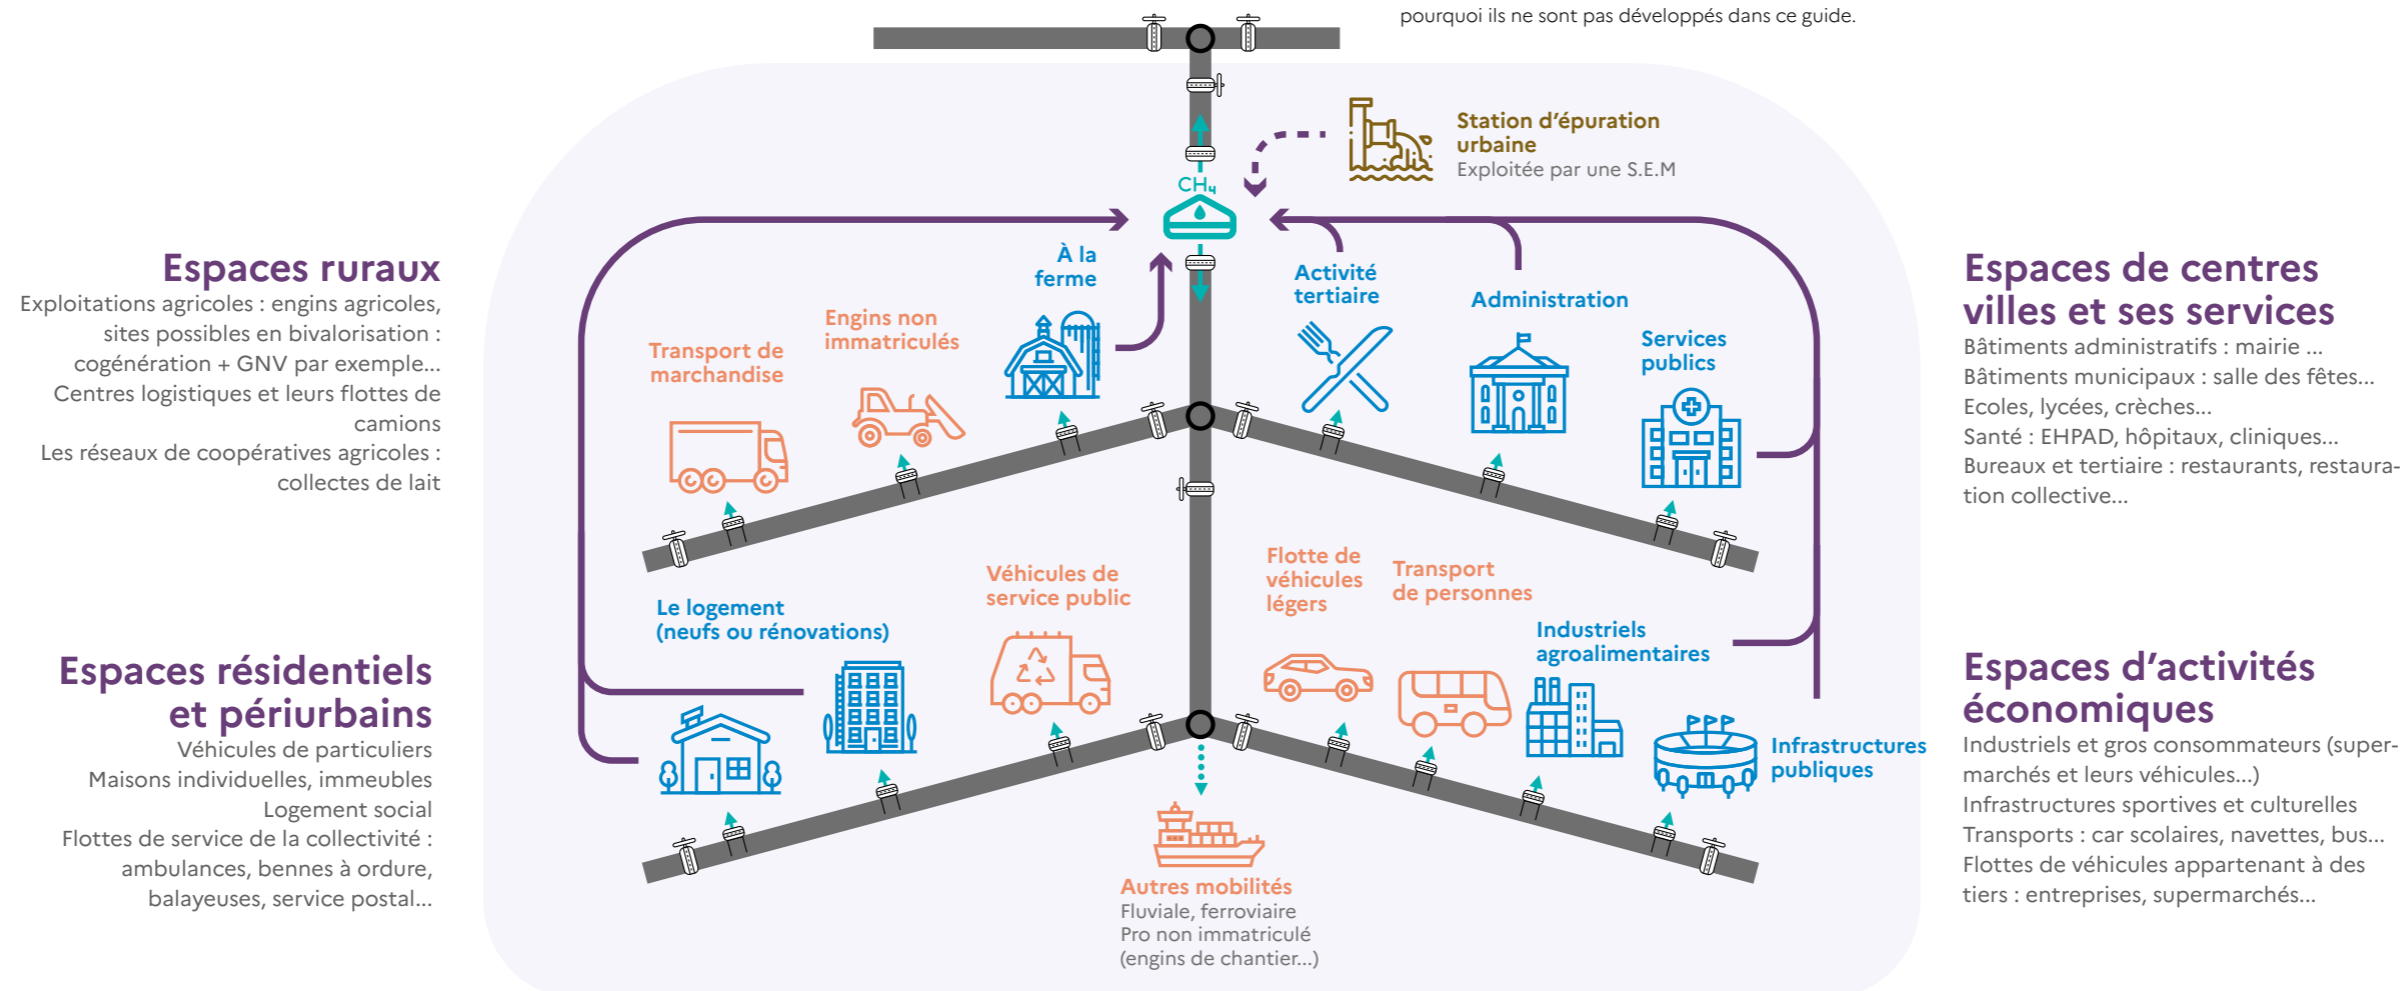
pourquoi ils ne sont pas développés dans ce guide.

Espaces ruraux
Exploitations agricoles : engins agricoles, sites possibles en bivalorisation : cogénération + GNV par exemple...
Centres logistiques et leurs flottes de camions
Les réseaux de coopératives agricoles : collectes de lait

Espaces résidentiels et périurbains
Véhicules de particuliers
Maisons individuelles, immeubles
Logement social
Flottes de service de la collectivité : ambulances, bennes à ordure, balayeuses, service postal...

Station d'épuration urbaine
Exploitée par une S.E.M

$CH_4$

À la ferme

Engins non immatriculés

Transport de marchandise

Activité tertiaire

Administration

Services publics

Le logement (neufs ou rénovations)

Véhicules de service public

Flotte de véhicules légers

Transport de personnes

Industriels agroalimentaires

Infrastructures publiques

Autres mobilités
Fluviale, ferroviaire
Pro non immatriculé (engins de chantier...)

Espaces de centres villes et ses services
Bâtiments administratifs : mairie ...
Bâtiments municipaux : salle des fêtes...
Ecoles, lycées, crèches...
Santé : EHPAD, hôpitaux, cliniques...
Bureaux et tertiaire : restaurants, restauration collective...

Espaces d'activités économiques
Industriels et gros consommateurs (supermarchés et leurs véhicules...)
Infrastructures sportives et culturelles
Transports : car scolaires, navettes, bus...
Flottes de véhicules appartenant à des tiers : entreprises, supermarchés...